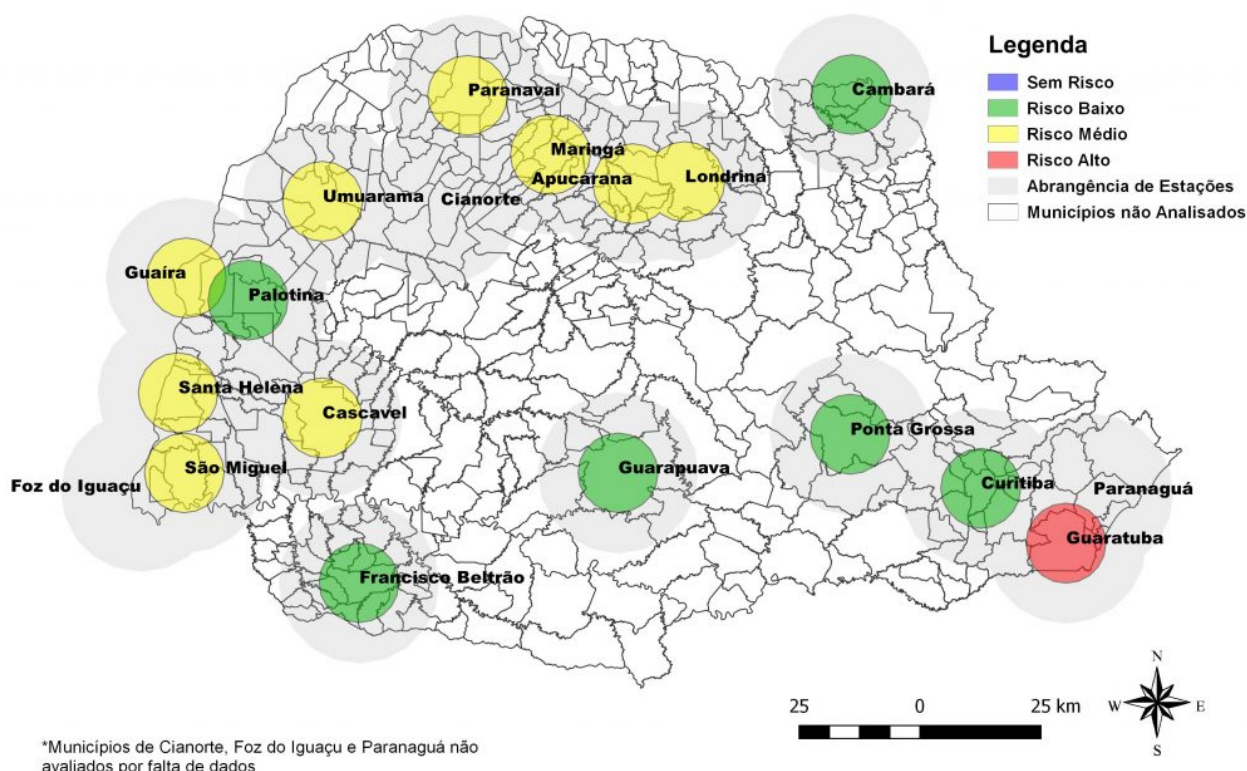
Legenda
Sem Risco
Risco Baixo
Risco Médio
Risco Alto
Abrangência de Estações
Municípios não Analisados

Paranavaí
Cambará
Maringá
Apucarana
Londrina
Umuarama
Cianorte
Guaíra
Palotina
Santa Helena
Cascavel
São Miguel
Foz do Iguaçu
Guarapuava
Ponta Grossa
Curitiba
Paranaguá
Guaratuba
Francisco Beltrão

25 0 25 km
N
W E
S

*Municípios de Cianorte, Foz do Iguaçu e Paranaguá não avaliados por falta de dados